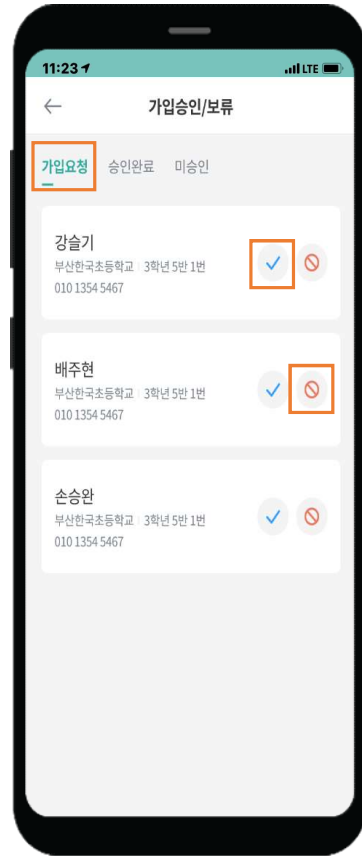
11:23

LTE

가입승인/보류

가입요청 승인완료 미승인

강슬기
부산한국초등학교 3학년 5반 1번
010 1354 5467

배주현
부산한국초등학교 3학년 5반 1번
010 1354 5467

손승완
부산한국초등학교 3학년 5반 1번
010 1354 5467